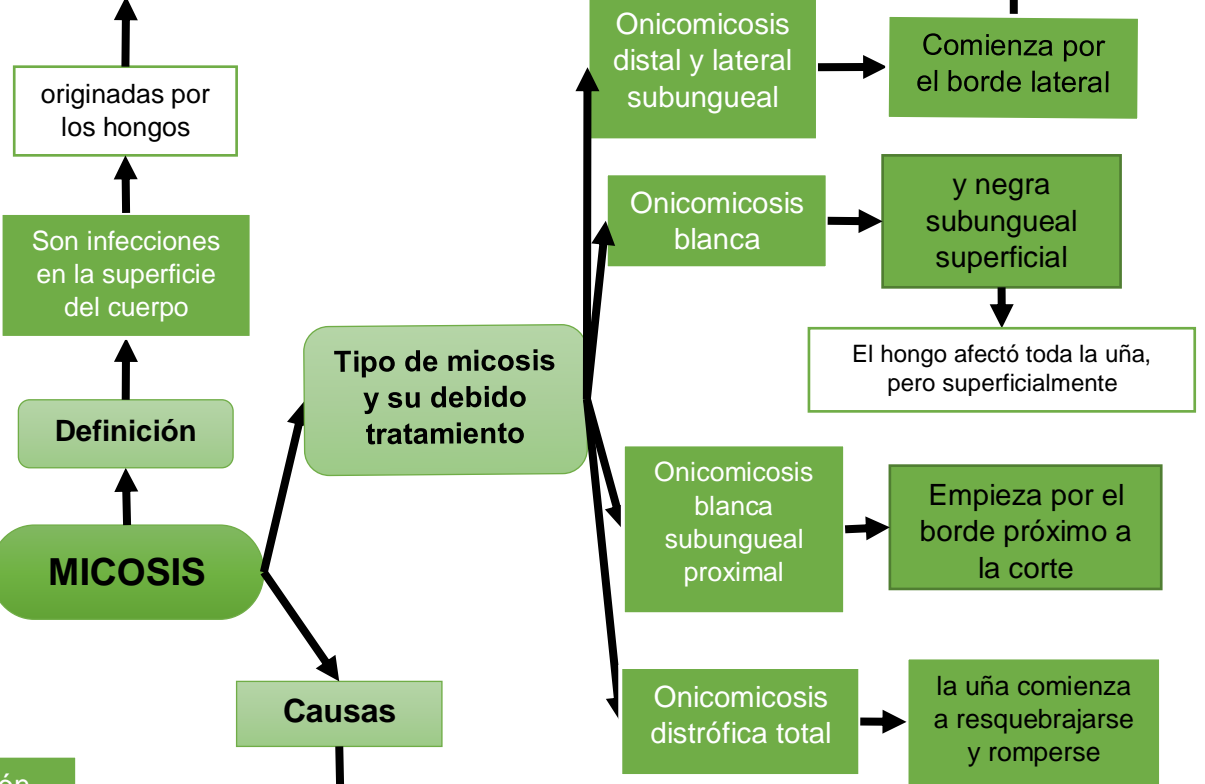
originadas por los hongos

Son infecciones en la superficie del cuerpo

Definición

MICOSIS

Tipo de micosis y su debido tratamiento

Causas

ón

Onicomicosis distal y lateral subungueal

Comienza por el borde lateral

Onicomicosis blanca

y negra subungueal superficial

El hongo afectó toda la uña, pero superficialmente

Onicomicosis blanca subungueal proximal

Empieza por el borde próximo a la corte

Onicomicosis distrófica total

la uña comienza a resquebrajarse y romperse